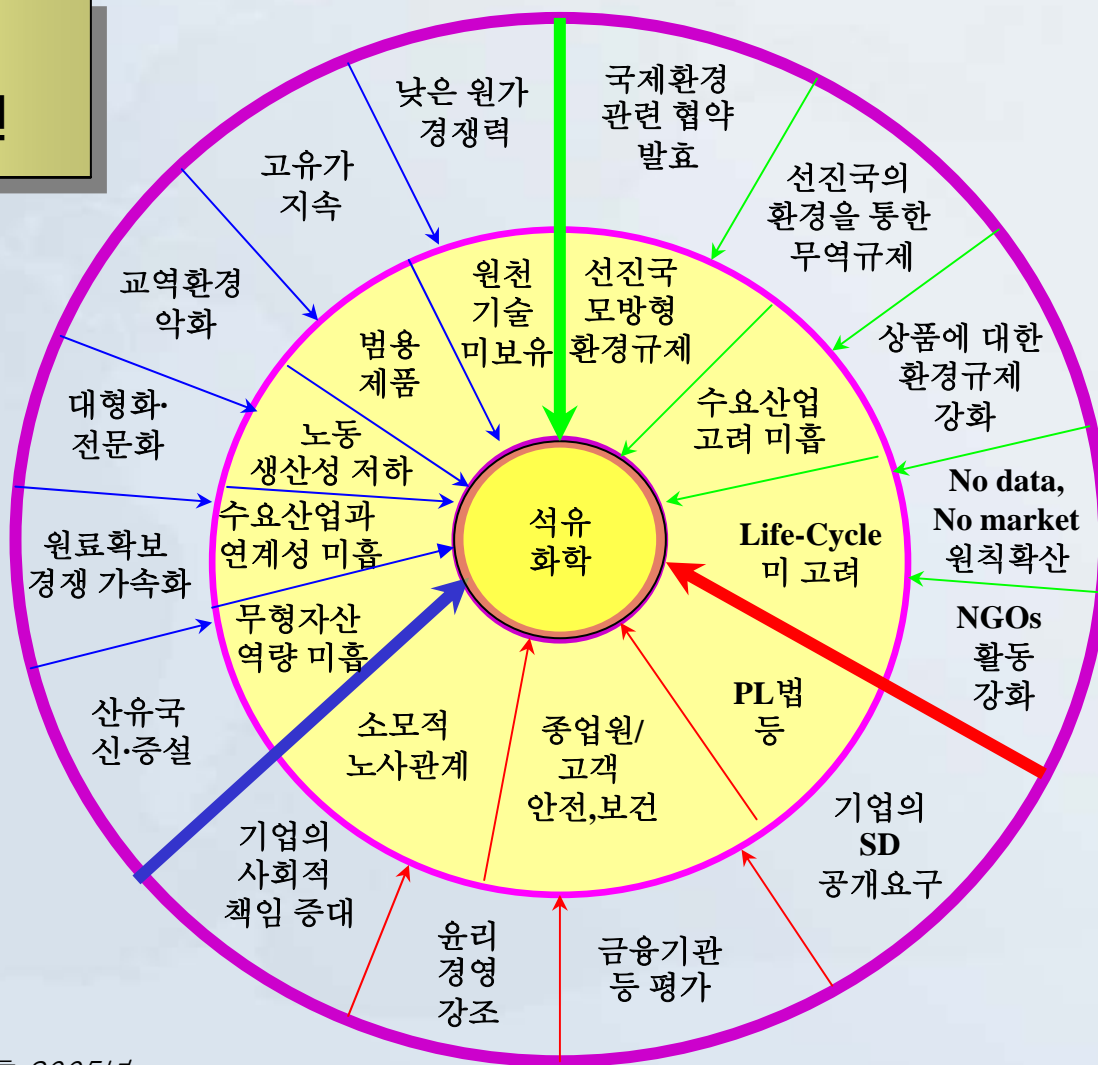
낮은 원가 경쟁력

국제환경 관련 협약 발효

고유가 지속

선진국의 환경을 통한 무역규제

교역환경 악화

상품에 대한 환경규제 강화

대형화· 전문화

No data, No market 원칙확산

원료확보 경쟁 가속화

NGOs 활동 강화

산유국 신·증설

기업의 SD 공개요구

기업의 사회적 책임 증대

윤리 경영 강조

금융기관 등 평가

원천 기술 미보유

선진국 모방형 환경규제

범용 제품

수요산업 고려 미흡

노동 생산성 저하

수요산업과 연계성 미흡

Life-Cycle 미 고려

무형자산 역량 미흡

PL법 등

소모적 노사관계

종업원/ 고객 안전,보건

석유 화학

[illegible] 2005년